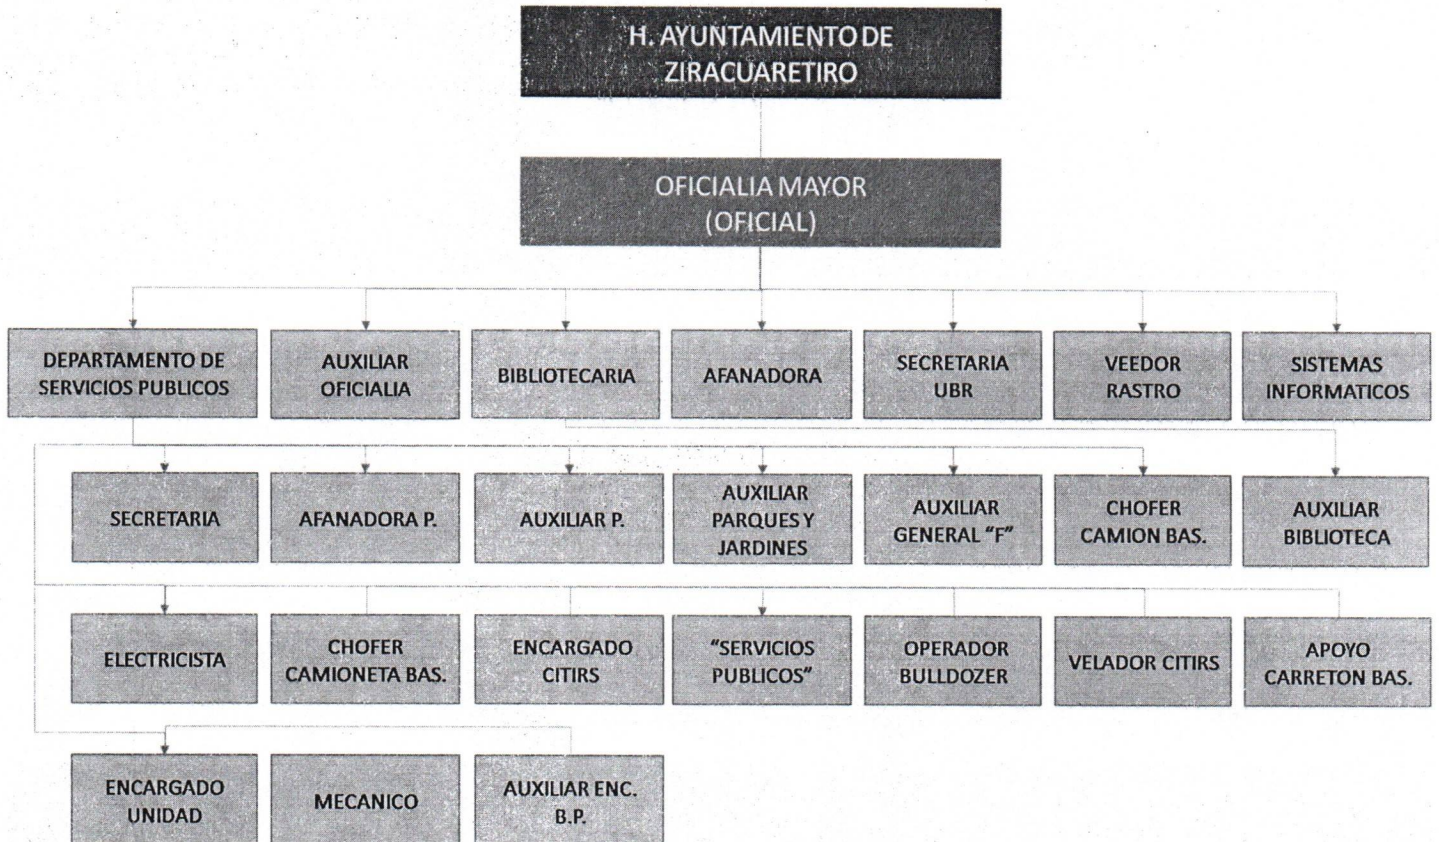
H. AYUNTAMIENTO DE ZIRACUARETIRO

OFICIALIA MAYOR (OFICIAL)

DEPARTAMENTO DE SERVICIOS PUBLICOS

AUXILIAR OFICIALIA

BIBLIOTECARIA

AFANADORA

SECRETARIA UBR

VEEDOR RASTRO

SISTEMAS INFORMATICOS

SECRETARIA

AFANADORA P.

AUXILIAR P.

AUXILIAR PARQUES Y JARDINES

AUXILIAR GENERAL "F"

CHOFER CAMION BAS.

AUXILIAR BIBLIOTECA

ELECTRICISTA

CHOFER CAMIONETA BAS.

ENCARGADO CITIRS

"SERVICIOS PUBLICOS"

OPERADOR BULLDOZER

VELADOR CITIRS

APOYO CARRETON BAS.

ENCARGADO UNIDAD

MECANICO

AUXILIAR ENC. B.P.